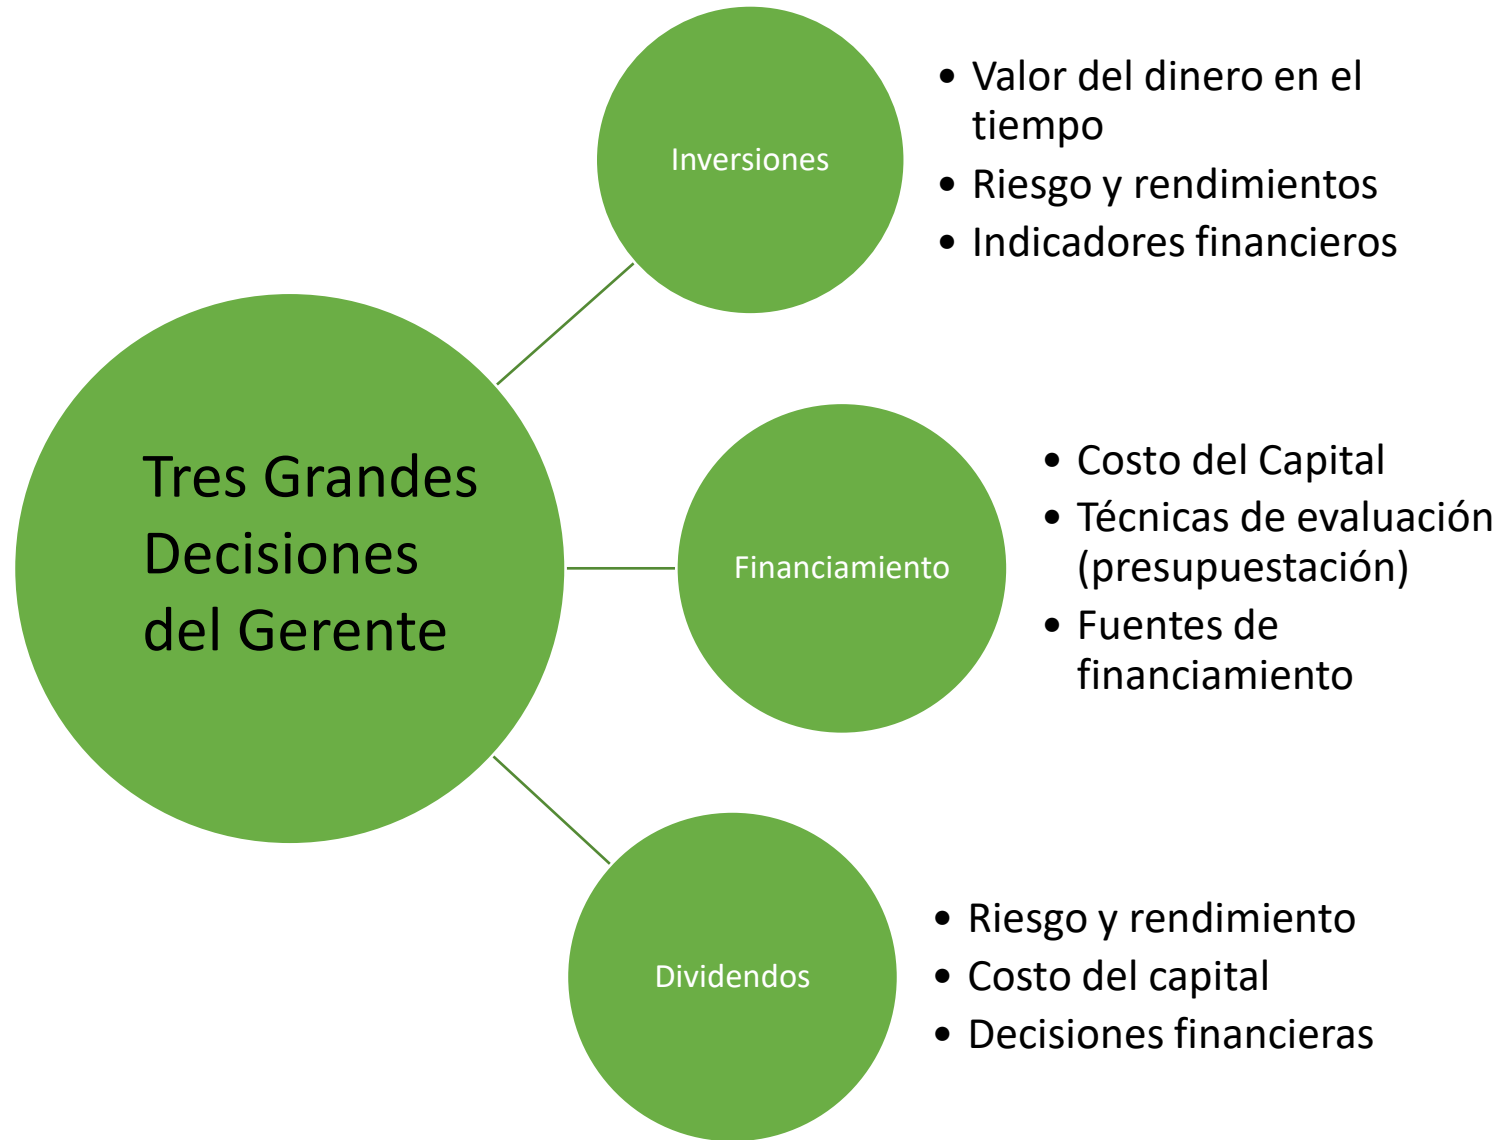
Tres Grandes Decisiones del Gerente

Inversiones

• Valor del dinero en el tiempo
• Riesgo y rendimientos
• Indicadores financieros

Financiamiento

• Costo del Capital
• Técnicas de evaluación (presupuestación)
• Fuentes de financiamiento

Dividendos

• Riesgo y rendimiento
• Costo del capital
• Decisiones financieras